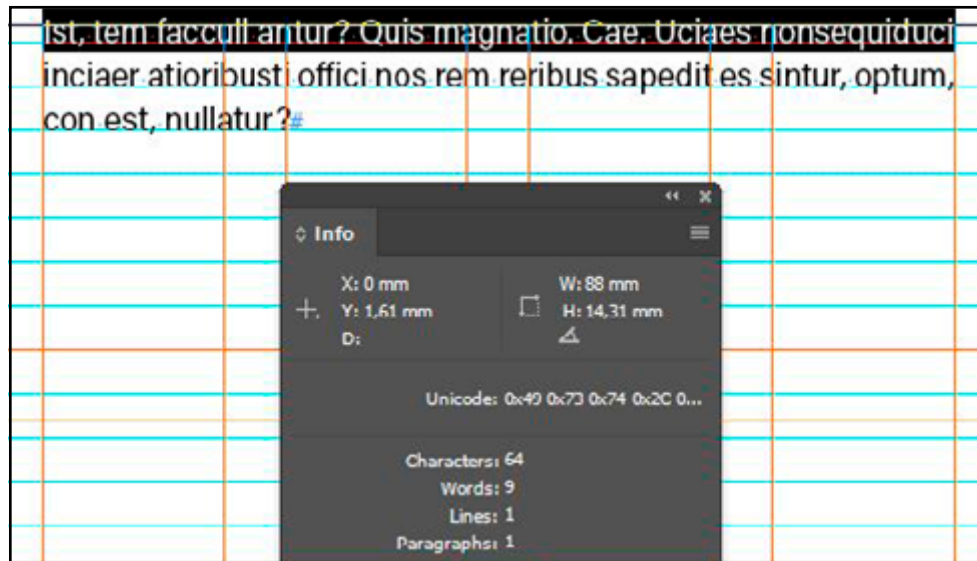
Ist, tem facculi antur? Quis magnatio. Cae. Uciaes nonsequiduci inciaer atioribusti offici nos rem reribus sapedit es sintur, optum, con est, nullatur?#

Info

X: 0 mm
Y: 1,61 mm
D:

W: 88 mm
H: 14,31 mm

Unicode: 0x49 0x73 0x74 0x2C 0...

Characters: 64
Words: 9
Lines: 1
Paragraphs: 1